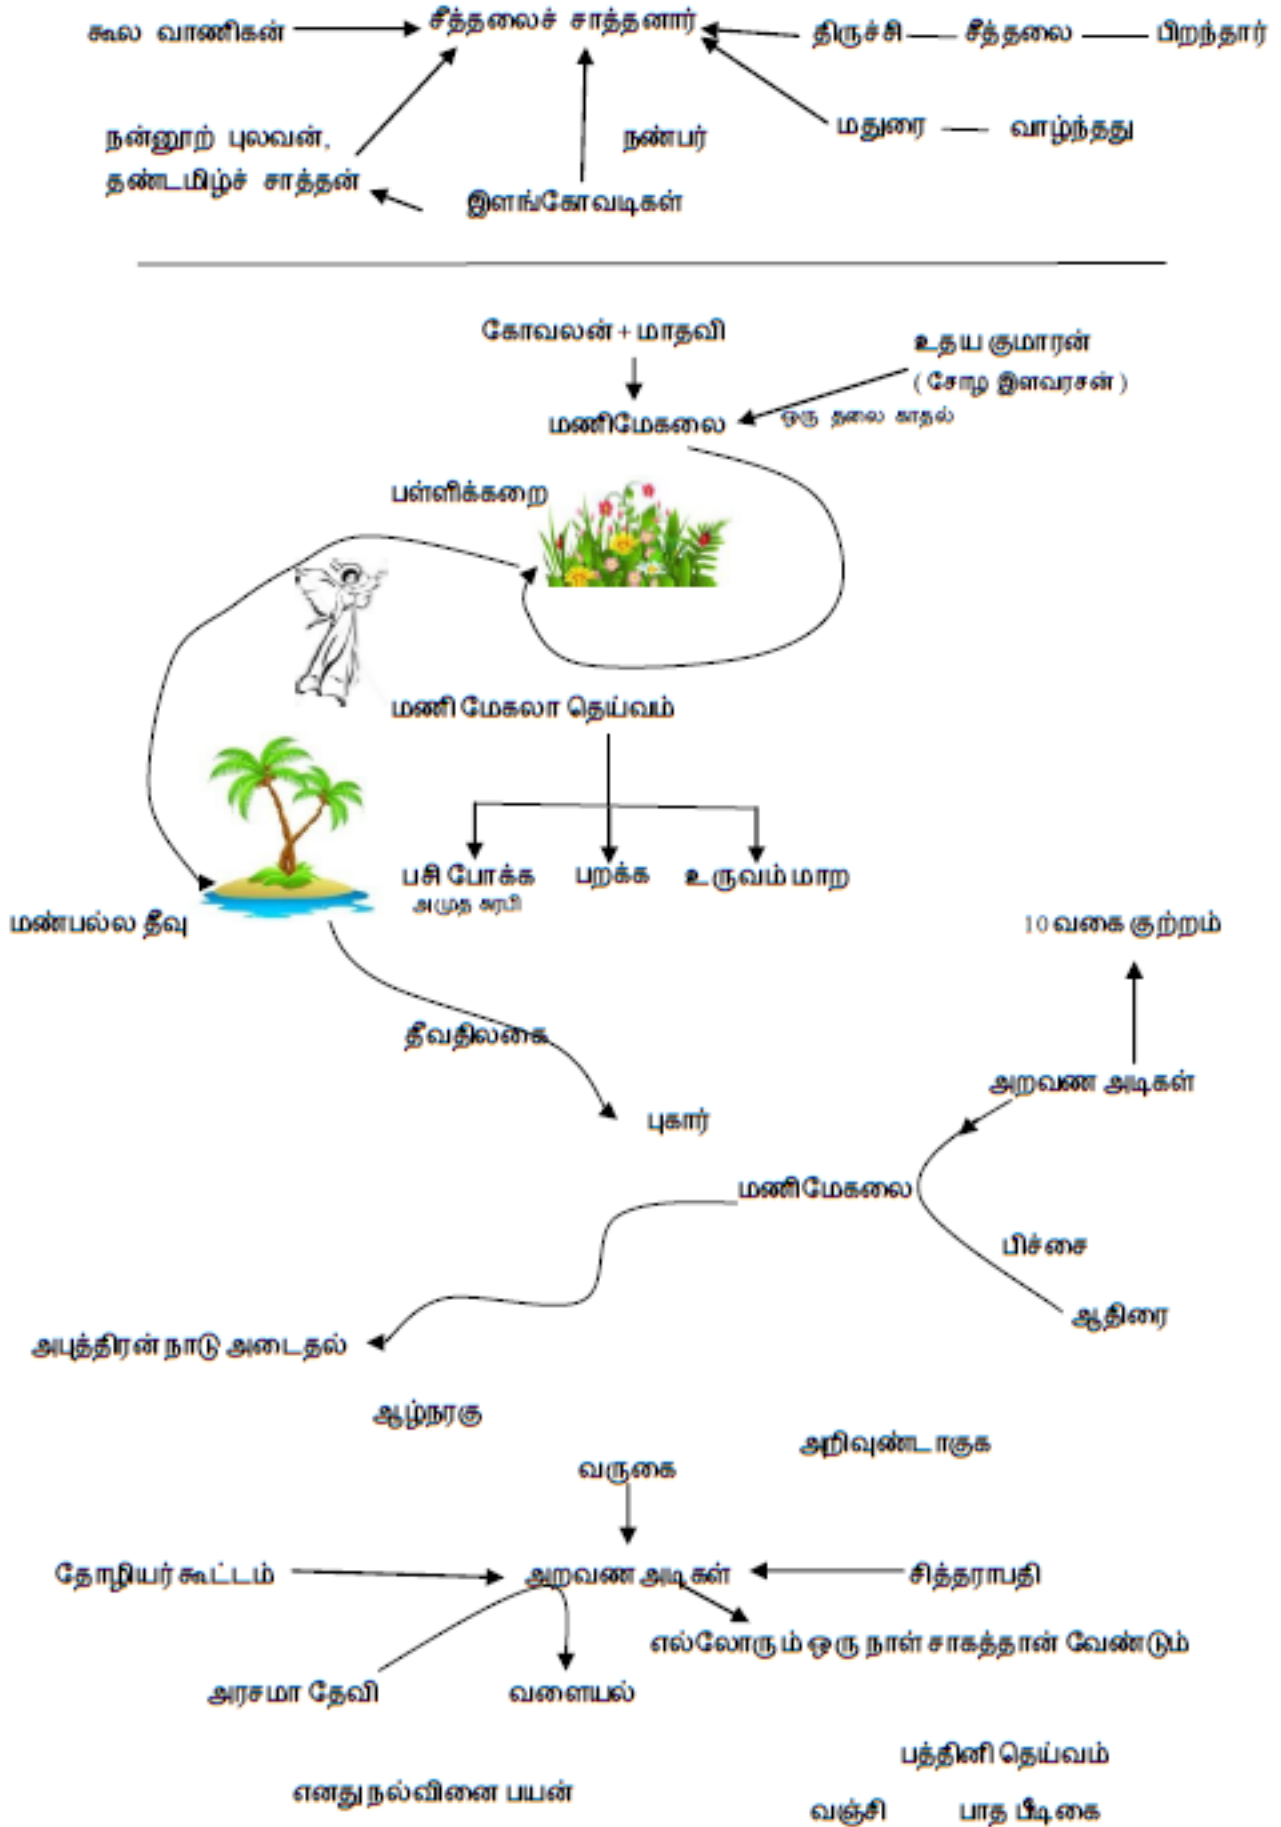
கூல வாணிகன் சீத்தலைச் சாத்தனார் திருச்சி சீத்தலை பிறந்தார்

நன்னூற் புலவன், தண்டமிழ்ச் சாத்தன்

நண்பர்

மதுரை வாழ்ந்தது

இளங்கோவடிகள்

கோவலன் + மாதவி

உதய குமாரன் ( சோழ இளவரசன் )

மணிமேகலை

ஒரு தலை காதல்

பள்ளிக்கறை

மணி மேகலா தெய்வம்

பசி போக்க அமுத சுரபி

பறக்க

உருவம் மாற

மணிபல்ல தீவு

10 வகை குற்றம்

தீவதிலகை

புகார்

அறவண அடிகள்

மணிமேகலை

பிச்சை

ஆதிரை

அபுத்திரன் நாடு அடைதல்

ஆழ்நரகு

அறிவுண்டாகுக

வருகை

தோழியர் கூட்டம்

அறவண அடிகள்

சித்ராபதி

எல்லோரும் ஒரு நாள் சாகத்தான் வேண்டும்

அரசமா தேவி

வளையல்

பத்தினி தெய்வம்

எனது நல்வினை பயன்

வஞ்சி

பாத பீடிகை